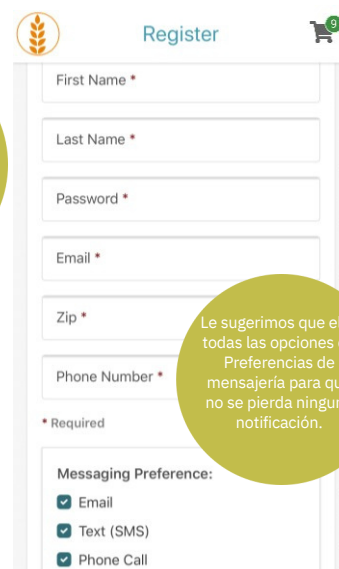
Register

9

First Name *

Last Name *

Password *

Email *

Zip *

Phone Number *

* Required

Messaging Preference:

Email

Text (SMS)

Phone Call

Le sugerimos que el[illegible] todas las opciones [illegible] Preferencias de mensajería para qu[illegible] no se pierda ningun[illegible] notificación.